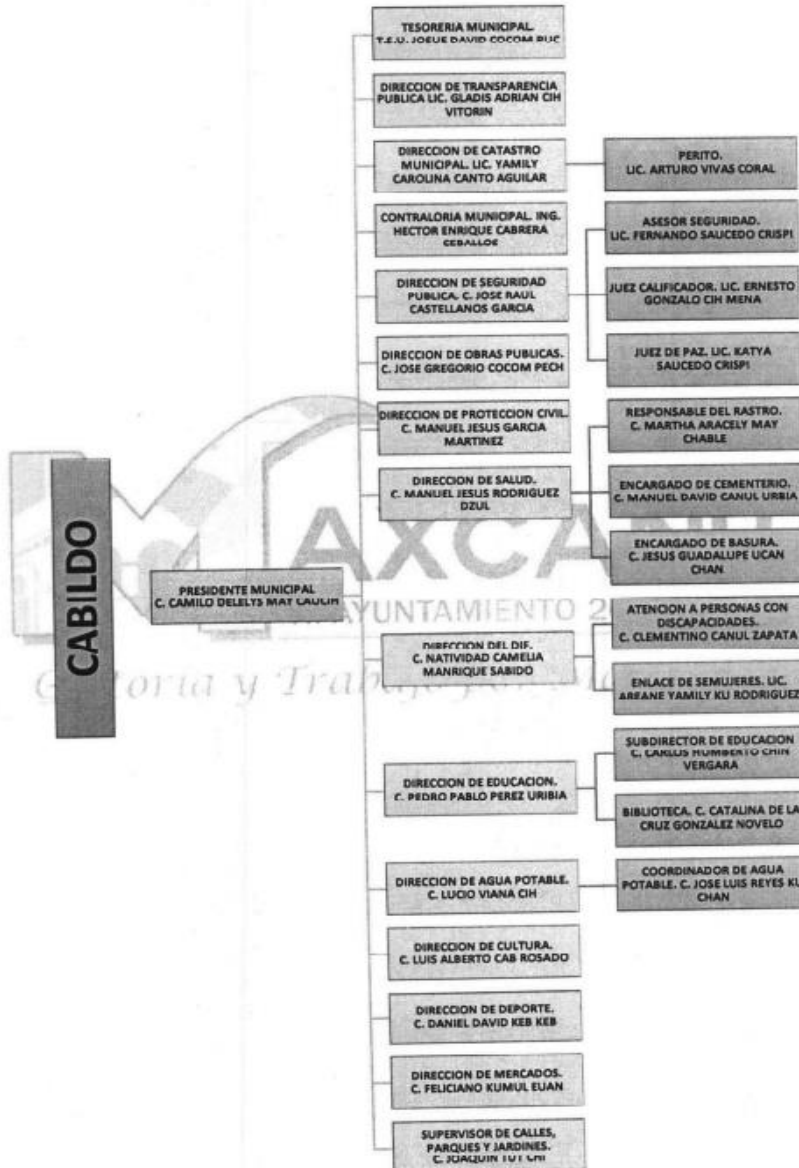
CABILDO

PRESIDENTE MUNICIPAL C. CAMILO DELELTS MAY CAUICH

TESORERIA MUNICIPAL. T.E.U. JOSUE DAVID COCOM PUC

DIRECCION DE TRANSPARENCIA PUBLICA LIC. GLADIS ADRIAN CIH VITORIN

DIRECCION DE CATASTRO MUNICIPAL. LIC. YAMILY CAROLINA CANTO AGUILAR

PERITO. LIC. ARTURO VIVAS CORAL

CONTRALORIA MUNICIPAL. ING. HECTOR ENRIQUE CABRERA CEBALLOS

ASESOR SEGURIDAD. LIC. FERNANDO SAUCEDO CRISPI

DIRECCION DE SEGURIDAD PUBLICA. C. JOSE RAUL CASTELLANOS GARCIA

JUEZ CALIFICADOR. LIC. ERNESTO GONZALO CIH MENA

DIRECCION DE OBRAS PUBLICAS. C. JOSE GREGORIO COCOM PECH

JUEZ DE PAZ. LIC. KATYA SAUCEDO CRISPI

DIRECCION DE PROTECCION CIVIL. C. MANUEL JESUS GARCIA MARTINEZ

RESPONSABLE DEL RASTRO. C. MARTHA ARACELY MAY CHABLE

DIRECCION DE SALUD. C. MANUEL JESUS RODRIGUEZ DZUL

ENCARGADO DE CEMENTERIO. C. MANUEL DAVID CANUL URBIA

ENCARGADO DE BASURA. C. JESUS GUADALUPE UCAN CHAN

MAXCANU
AYUNTAMIENTO 2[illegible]
Gloria y Trabajo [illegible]

DIRECCION DEL DIF. C. NATIVIDAD CAMELIA MANRIQUE SABIDO

ATENCION A PERSONAS CON DISCAPACIDADES. C. CLEMENTINO CANUL ZAPATA

ENLACE DE SEMUJERES. LIC. AREANE YAMILY KU RODRIGUEZ

DIRECCION DE EDUCACION. C. PEDRO PABLO PEREZ URIBIA

SUBDIRECTOR DE EDUCACION C. CARLOS HUMBERTO CHIN VERGARA

BIBLIOTECA. C. CATALINA DE LA CRUZ GONZALEZ NOVELO

DIRECCION DE AGUA POTABLE. C. LUCIO VIANA CIH

COORDINADOR DE AGUA POTABLE. C. JOSE LUIS REYES KU CHAN

DIRECCION DE CULTURA. C. LUIS ALBERTO CAB ROSADO

DIRECCION DE DEPORTE. C. DANIEL DAVID KEB KEB

DIRECCION DE MERCADOS. C. FELICIANO KUMUL EUAN

SUPERVISOR DE CALLES, PARQUES Y JARDINES. C. JOAQUIN TUT CHI